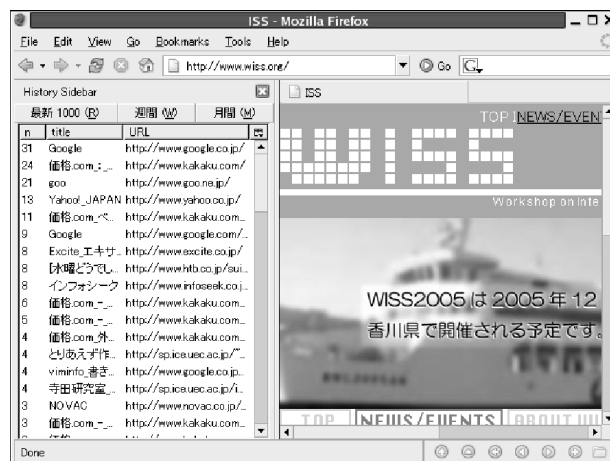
ISS - Mozilla Firefox

File Edit View Go Bookmarks Tools Help

http://www.wiss.org/

Go

History Sidebar

最新 1000 (R) 週間 (W) 月間 (M)

| n | title | URL |
|---|---|---|
| 31 | Google | http://www.google.co.jp/ |
| 24 | 価格.com :_ | http://www.kakaku.com/ |
| 21 | goo | http://www.goo.ne.jp/ |
| 13 | Yahoo! JAPAN | http://www.yahoo.co.jp/ |
| 11 | 価格.com べ. | http://www.kakaku.com... |
| 9 | Google | http://www.google.com/... |
| 8 | Excite エキサ.. | http://www.excite.co.jp/ |
| 8 | [水曜どうでし.. | http://www.htb.co.jp/sui.. |
| 8 | インフォシーク | http://www.infoseek.co.j.. |
| 6 | 価格.com -_ | http://www.kakaku.com... |
| 5 | 価格.com -_ | http://www.kakaku.com... |
| 4 | 価格.com 外.. | http://www.kakaku.com... |
| 4 | とりあえず作.. | http://sp.ice.uec.ac.jp/"... |
| 4 | viminfo 書き.. | http://www.google.co.jp.. |
| 4 | 寺田研究室_ | http://sp.ice.uec.ac.jp/i.. |
| 3 | NOVAC | http://www.novac.co.jp/.. |
| 3 | 価格.com -_ | http://www.kakaku.com... |

ISS

TOP | NEWS/EVEN

WISS

Workshop on Inte

WISS2005 は 2005 年 12

香川県で開催される予定です。

TOP NEWS/EVENTS ABOUT WI

Done